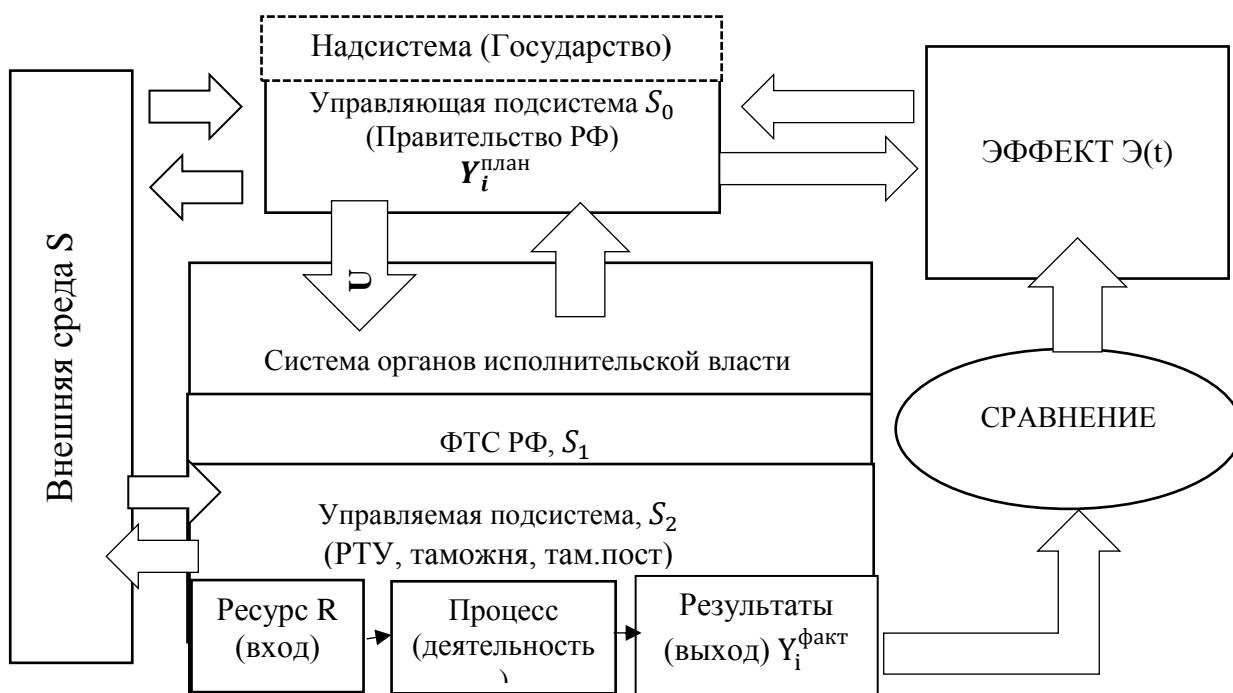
Внешняя среда S

Надсистема (Государство)

Управляющая подсистема $S_0$
(Правительство РФ)
$\boldsymbol{Y_i^{план}}$

ЭФФЕКТ Э(t)

U

Система органов исполнительской власти

ФТС РФ, $S_1$

СРАВНЕНИЕ

Управляемая подсистема, $S_2$
(РТУ, таможня, там.пост)

Ресурс R
(вход)

Процесс
(деятельность
)

Результаты
(выход) $Y_i^{факт}$